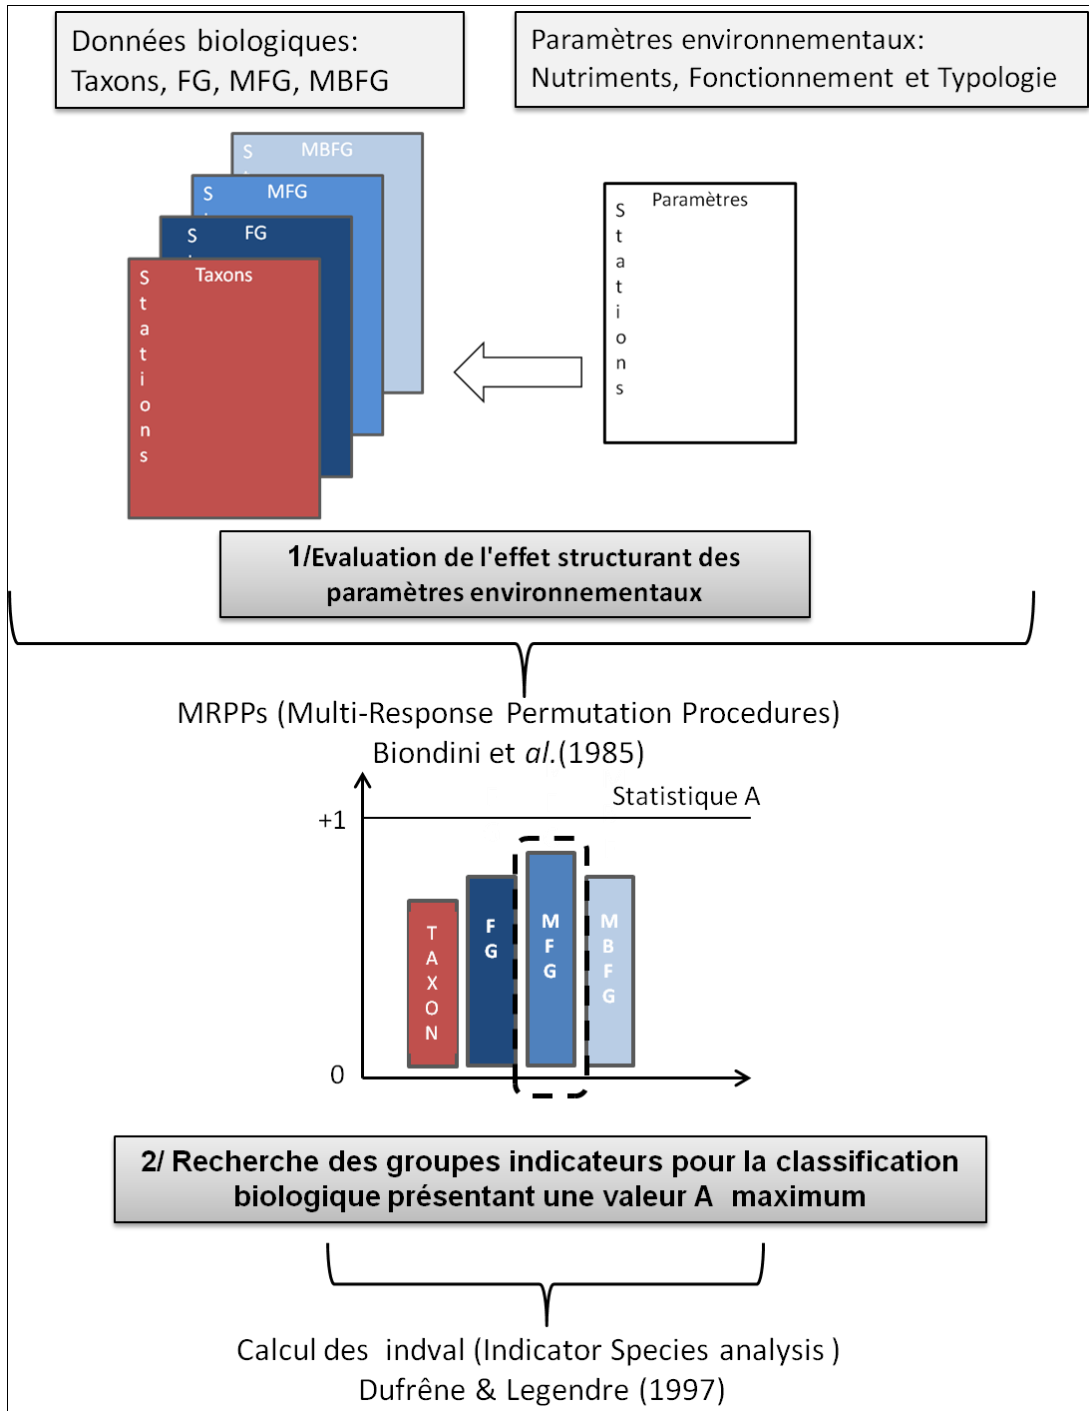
Données biologiques:
Taxons, FG, MFG, MBFG

Paramètres environnementaux:
Nutriments, Fonctionnement et Typologie

S MBFG

S MFG

S FG

S Taxons
t
a
t
i
o
n
s

Paramètres
S
t
a
t
i
o
n
s

1/Evaluation de l'effet structurant des paramètres environnementaux

MRPPs (Multi-Response Permutation Procedures)
Biondini et *al.*(1985)

Statistique A

+1

0

TAXON

FG

MFG

MBFG

2/ Recherche des groupes indicateurs pour la classification biologique présentant une valeur A maximum

Calcul des indval (Indicator Species analysis )
Dufrêne & Legendre (1997)